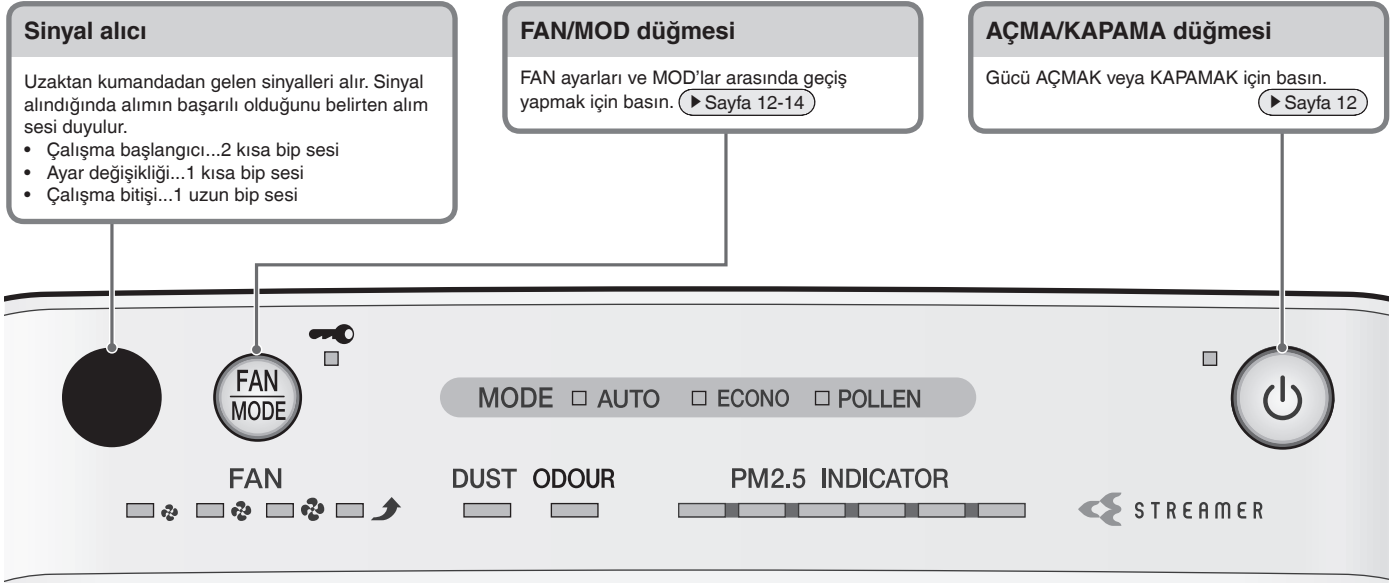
Sinyal alıcı

Uzaktan kumandadan gelen sinyalleri alır. Sinyal alındığında alımın başarılı olduğunu belirten alım sesi duyulur.
• Çalışma başlangıcı...2 kısa bip sesi
• Ayar değişikliği...1 kısa bip sesi
• Çalışma bitişi...1 uzun bip sesi

FAN/MOD düğmesi

FAN ayarları ve MOD'lar arasında geçiş yapmak için basın. ▶ Sayfa 12-14

AÇMA/KAPAMA düğmesi

Gücü AÇMAK veya KAPAMAK için basın. ▶ Sayfa 12

FAN
MODE

MODE □ AUTO □ ECONO □ POLLEN

FAN

DUST ODOUR

PM2.5 INDICATOR

STREAMER